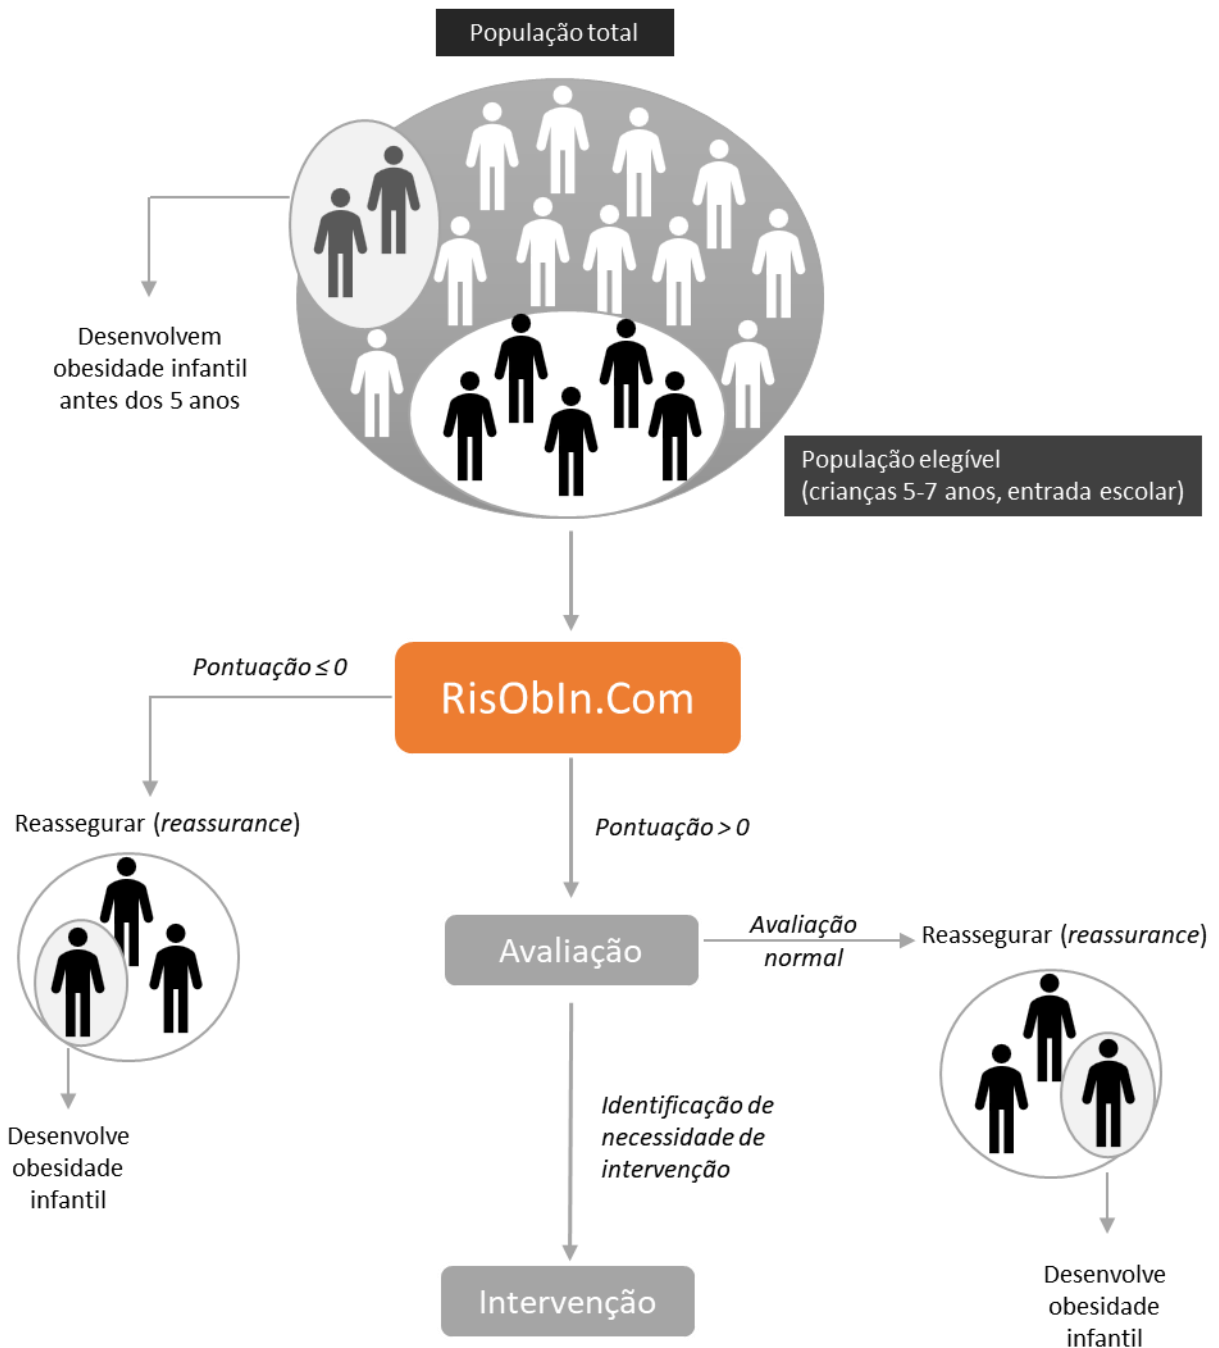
População total

Desenvolvem obesidade infantil antes dos 5 anos

População elegível
(crianças 5-7 anos, entrada escolar)

Pontuação ≤ 0

RisObIn.Com

Reassegurar (*reassurance*)

Pontuação > 0

Desenvolve obesidade infantil

Avaliação

Avaliação normal

Reassegurar (*reassurance*)

Identificação de necessidade de intervenção

Desenvolve obesidade infantil

Intervenção